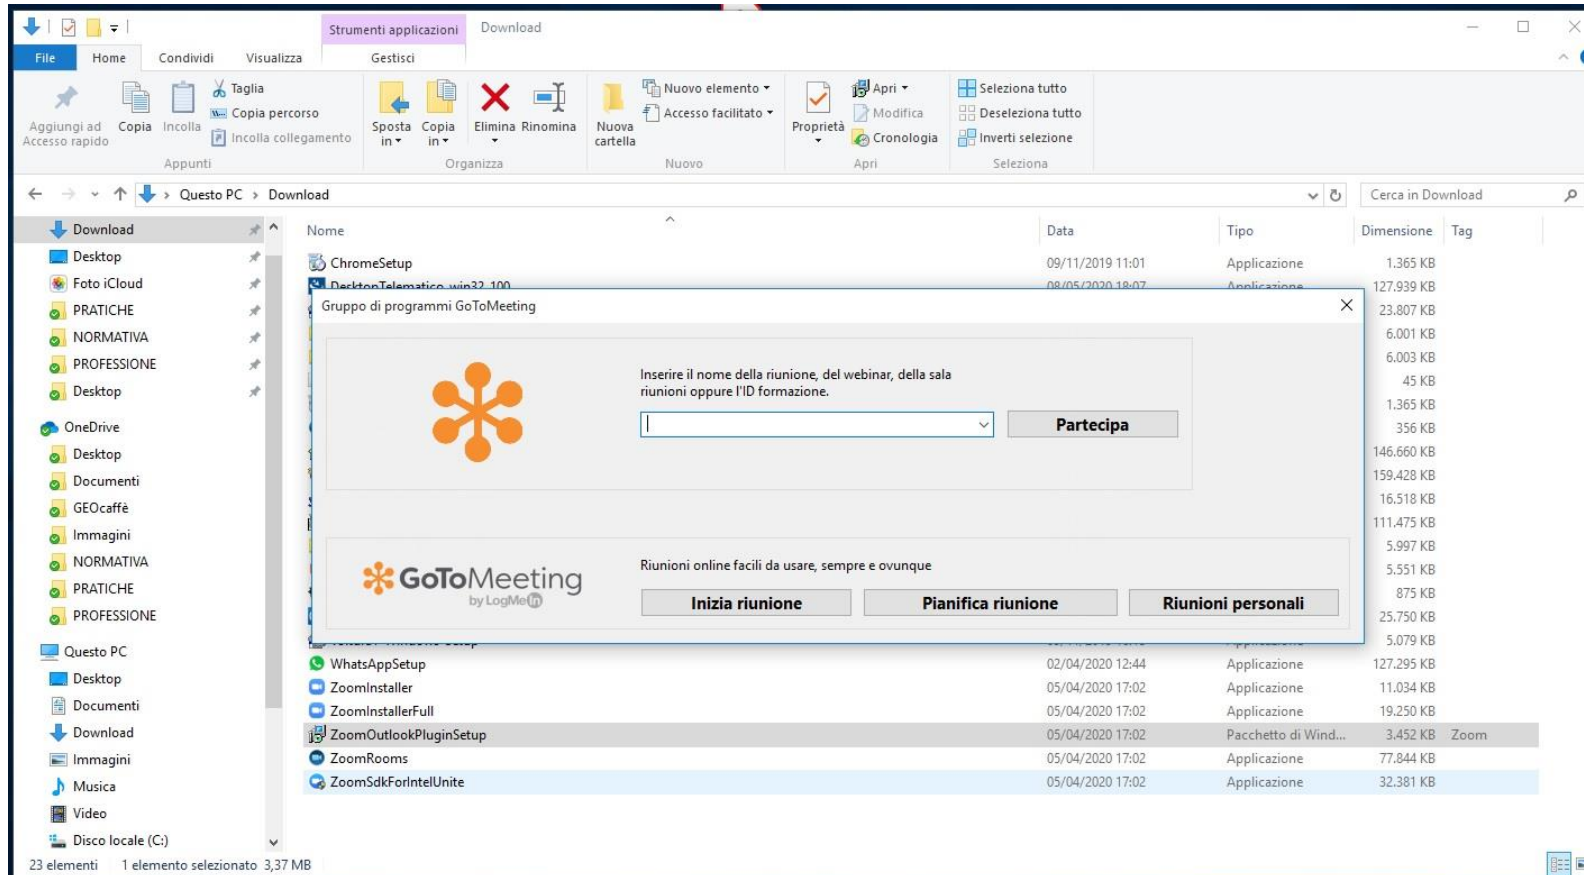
Strumenti applicazioni | Download

File | Home | Condividi | Visualizza | Gestisci

Aggiungi ad Accesso rapido | Copia | Incolla | Taglia | Copia percorso | Incolla collegamento
Appunti

Sposta in | Copia in | Elimina | Rinomina
Organizza

Nuova cartella | Nuovo elemento | Accesso facilitato
Nuovo

Proprietà | Apri | Modifica | Cronologia
Apri

Seleziona tutto | Deseleziona tutto | Inverti selezione
Seleziona

Questo PC > Download

Cerca in Download

Download
Desktop
Foto iCloud
PRATICHE
NORMATIVA
PROFESSIONE
Desktop
OneDrive
Desktop
Documenti
GEOcaffè
Immagini
NORMATIVA
PRATICHE
PROFESSIONE
Questo PC
Desktop
Documenti
Download
Immagini
Musica
Video
Disco locale (C:)

| Nome | Data | Tipo | Dimensione | Tag |
|---|---|---|---|---|
| ChromeSetup | 09/11/2019 11:01 | Applicazione | 1.365 KB | |
| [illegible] | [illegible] | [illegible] | 127.939 KB | |
| | | | 23.807 KB | |
| | | | 6.001 KB | |
| | | | 6.003 KB | |
| | | | 45 KB | |
| | | | 1.365 KB | |
| | | | 356 KB | |
| | | | 146.660 KB | |
| | | | 159.428 KB | |
| | | | 16.518 KB | |
| | | | 111.475 KB | |
| | | | 5.997 KB | |
| | | | 5.551 KB | |
| | | | 875 KB | |
| | | | 25.750 KB | |
| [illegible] | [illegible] | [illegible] | 5.079 KB | |
| WhatsAppSetup | 02/04/2020 12:44 | Applicazione | 127.295 KB | |
| ZoomInstaller | 05/04/2020 17:02 | Applicazione | 11.034 KB | |
| ZoomInstallerFull | 05/04/2020 17:02 | Applicazione | 19.250 KB | |
| ZoomOutlookPluginSetup | 05/04/2020 17:02 | Pacchetto di Wind... | 3.452 KB | Zoom |
| ZoomRooms | 05/04/2020 17:02 | Applicazione | 77.844 KB | |
| ZoomSdkForIntelUnite | 05/04/2020 17:02 | Applicazione | 32.381 KB | |

Gruppo di programmi GoToMeeting

Inserire il nome della riunione, del webinar, della sala riunioni oppure l'ID formazione.

Partecipa

GoToMeeting
by LogMeIn

Riunioni online facili da usare, sempre e ovunque

Inizia riunione | Pianifica riunione | Riunioni personali

23 elementi  1 elemento selezionato 3,37 MB